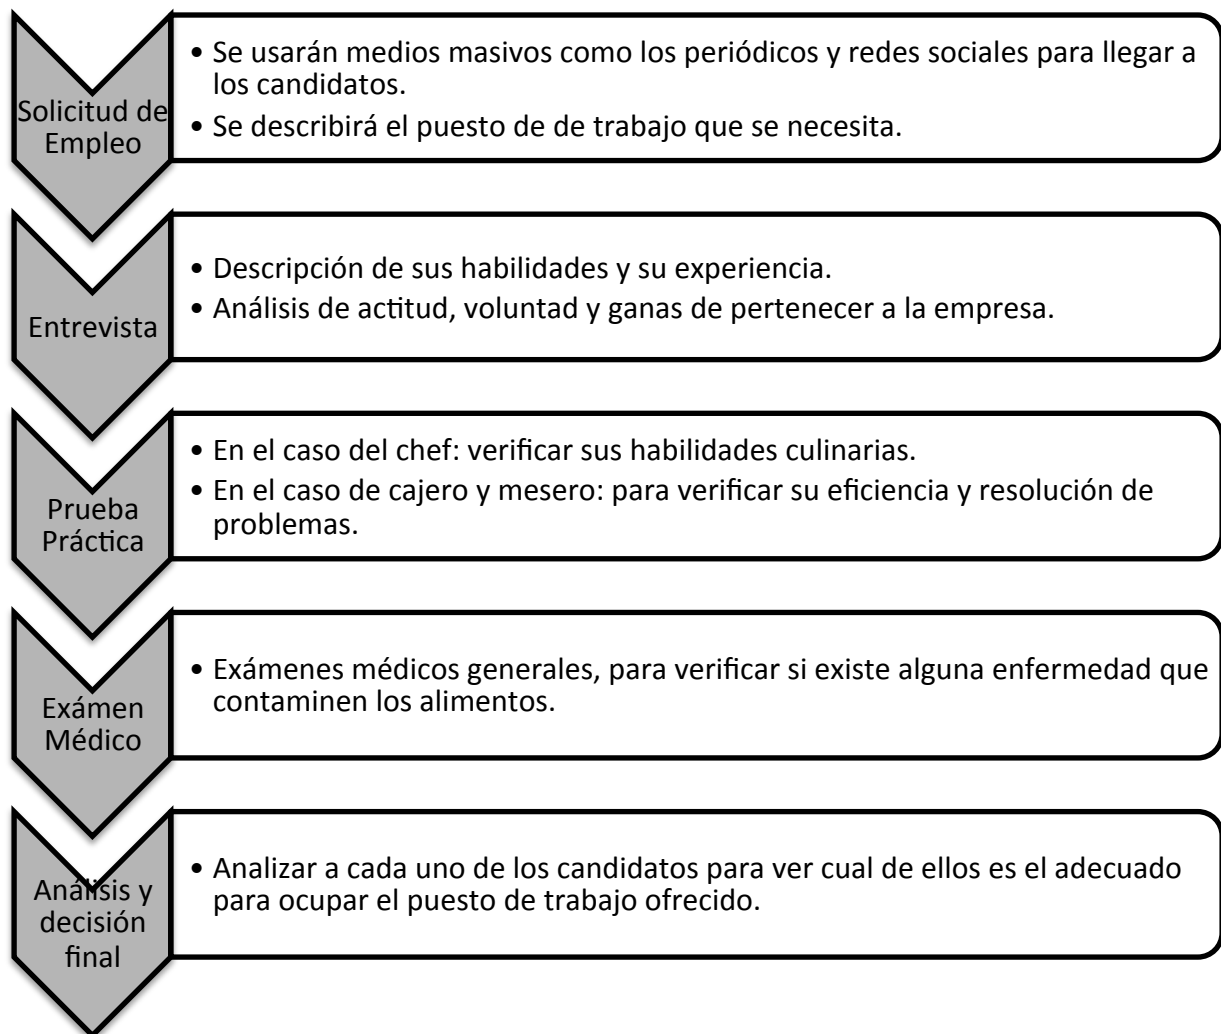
Solicitud de Empleo

• Se usarán medios masivos como los periódicos y redes sociales para llegar a los candidatos.
• Se describirá el puesto de de trabajo que se necesita.

Entrevista

• Descripción de sus habilidades y su experiencia.
• Análisis de actitud, voluntad y ganas de pertenecer a la empresa.

Prueba Práctica

• En el caso del chef: verificar sus habilidades culinarias.
• En el caso de cajero y mesero: para verificar su eficiencia y resolución de problemas.

Exámen Médico

• Exámenes médicos generales, para verificar si existe alguna enfermedad que contaminen los alimentos.

Análisis y decisión final

• Analizar a cada uno de los candidatos para ver cual de ellos es el adecuado para ocupar el puesto de trabajo ofrecido.